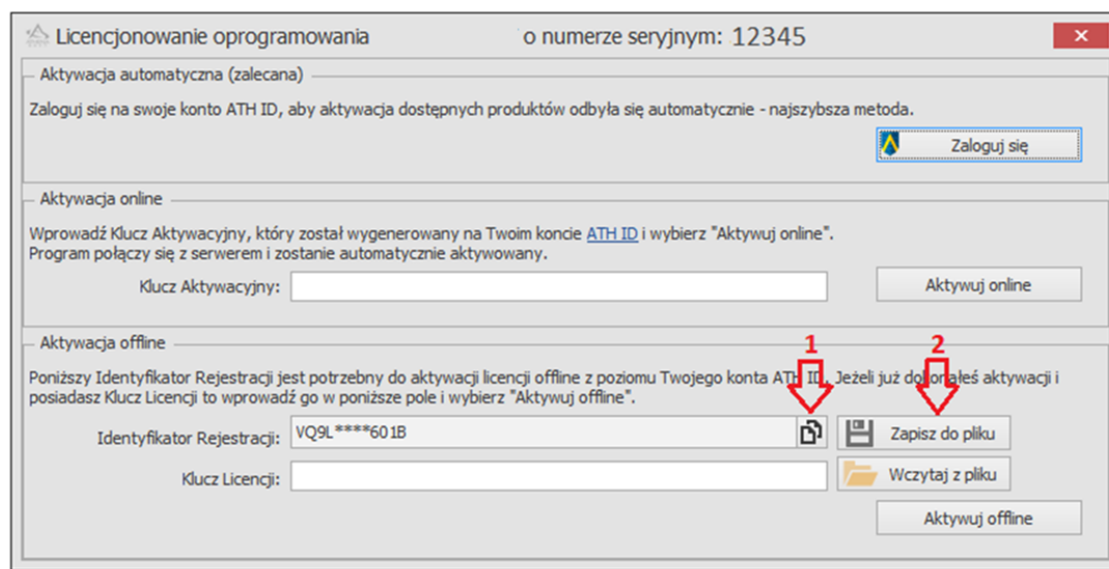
Licencjonowanie oprogramowania o numerze seryjnym: 12345

Aktywacja automatyczna (zalecana)

Zaloguj się na swoje konto ATH ID, aby aktywacja dostępnych produktów odbyła się automatycznie - najszybsza metoda.

Zaloguj się

Aktywacja online

Wprowadź Klucz Aktywacyjny, który został wygenerowany na Twoim koncie ATH ID i wybierz "Aktywuj online". Program połączy się z serwerem i zostanie automatycznie aktywowany.

Klucz Aktywacyjny:

Aktywuj online

Aktywacja offline

Poniższy Identyfikator Rejestracji jest potrzebny do aktywacji licencji offline z poziomu Twojego konta ATH ID. Jeżeli już dokonałeś aktywacji i posiadasz Klucz Licencji to wprowadź go w poniższe pole i wybierz "Aktywuj offline".

1

2

Identyfikator Rejestracji: VQ9L****601B

Zapisz do pliku

Klucz Licencji:

Wczytaj z pliku

Aktywuj offline